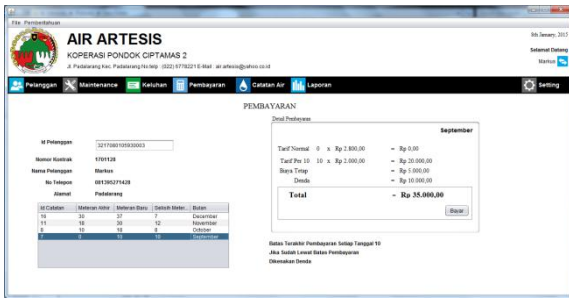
File Pemberitahuan

AIR ARTESIS
KOPERASI PONDOK CIPTAMAS 2
Jl. Padalarang Kec. Padalarang No.telp : (022) 9778321 E-Mail : air.artesis@yahoo.co.id

8th January, 2015
Selamat Datang
Markus

Pelanggan | Maintenance | Keluhan | Pembayaran | Catatan Air | Laporan | Setting

PEMBAYARAN

Id Pelanggan 3217080105930003
Nomor Kontrak 1701128
Nama Pelanggan Markus
No Telepon 081395271428
Alamat Padalarang

| Id Catatan | Meteran Akhir | Meteran Baru | Selisih Meter... | Bulan |
|---|---|---|---|---|
| 16 | 30 | 37 | 7 | December |
| 11 | 18 | 30 | 12 | November |
| 6 | 10 | 18 | 8 | October |
| 1 | 0 | 10 | 10 | September |

Detil Pembayaran

September

Tarif Normal 0 x Rp 2.800,00 = Rp 0,00
Tarif Per 10 10 x Rp 2.000,00 = Rp 20.000,00
Biaya Tetap = Rp 5.000,00
Denda = Rp 10.000,00

Total = Rp 35.000,00

Bayar

Batas Terakhir Pembayaran Setiap Tanggal 10
Jika Sudah Lewat Batas Pembayaran
Dikenakan Denda